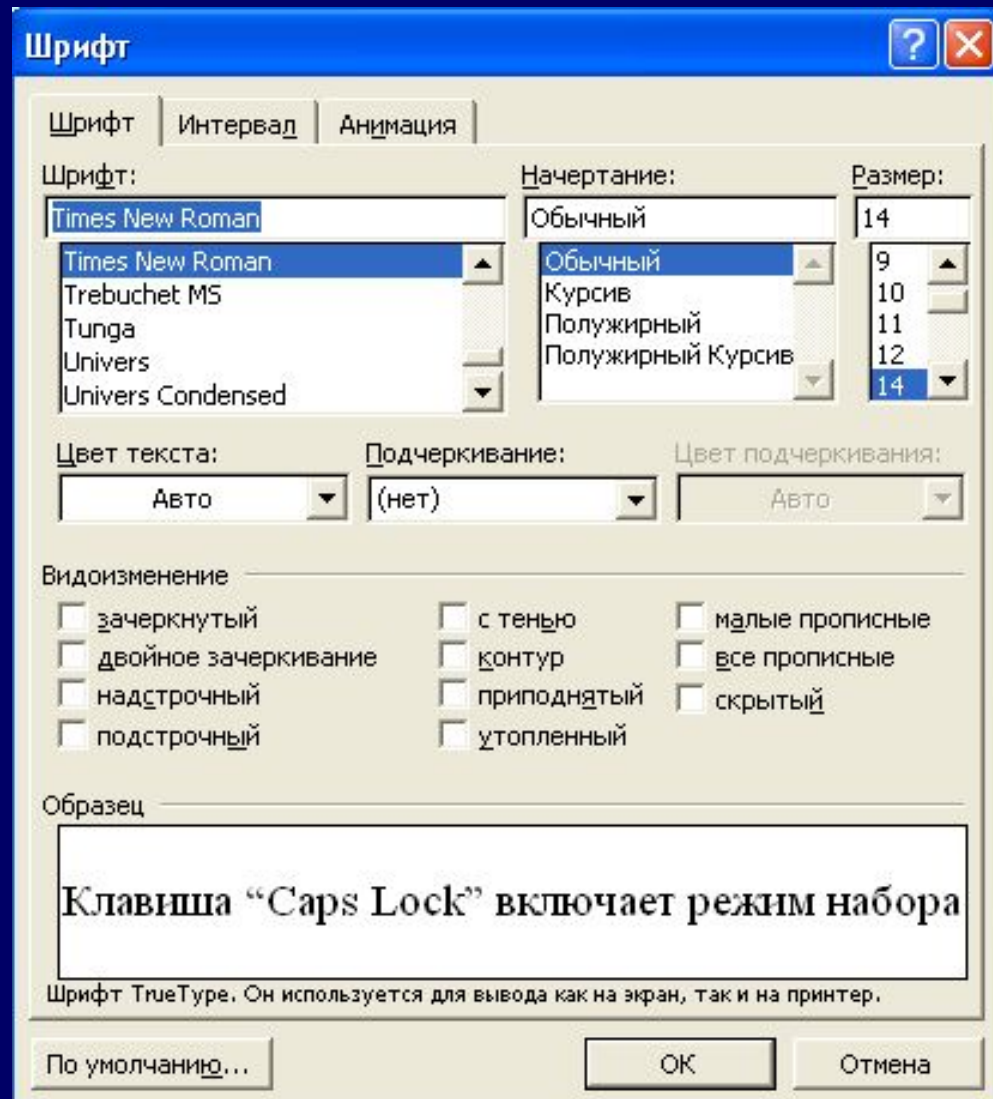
Шрифт

Шрифт | Интервал | Анимация

Шрифт:
Times New Roman
Times New Roman
Trebuchet MS
Tunga
Univers
Univers Condensed

Начертание:
Обычный
Обычный
Курсив
Полужирный
Полужирный Курсив

Размер:
14
9
10
11
12
14

Цвет текста:
Авто

Подчеркивание:
(нет)

Цвет подчеркивания:
Авто

Видоизменение
зачеркнутый
двойное зачеркивание
надстрочный
подстрочный
с тенью
контур
приподнятый
утопленный
малые прописные
все прописные
скрытый

Образец
Клавиша “Caps Lock” включает режим набора

Шрифт TrueType. Он используется для вывода как на экран, так и на принтер.

По умолчанию... | ОК | Отмена